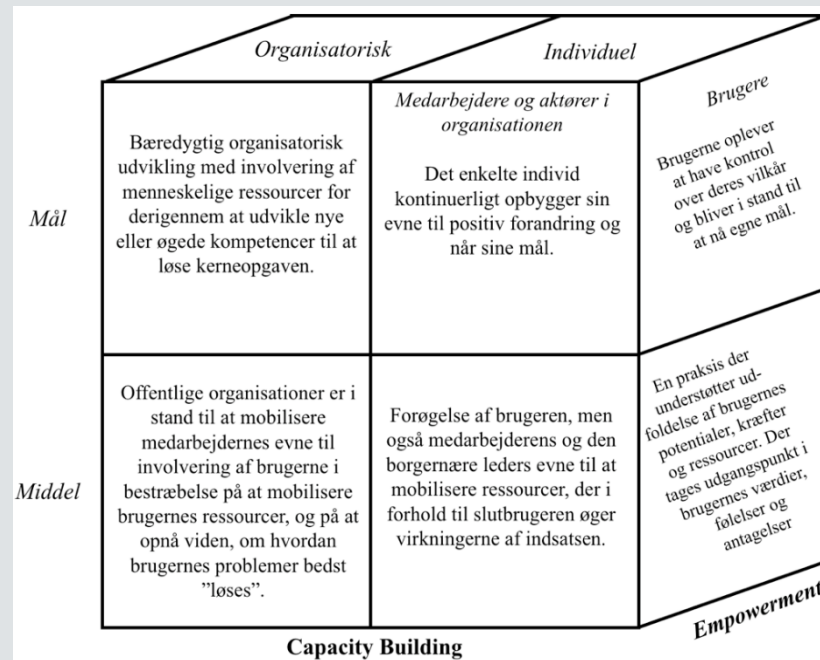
Organisatorisk

Individuel

Mål

Bæredygtig organisatorisk udvikling med involvering af menneskelige ressourcer for derigennem at udvikle nye eller øgede kompetencer til at løse kerneopgaven.

Medarbejdere og aktører i organisationen

Det enkelte individ kontinuerligt opbygger sin evne til positiv forandring og når sine mål.

Brugere

Brugerne oplever at have kontrol over deres vilkår og bliver i stand til at nå egne mål.

Middel

Offentlige organisationer er i stand til at mobilisere medarbejdernes evne til involvering af brugerne i bestræbelse på at mobilisere brugernes ressourcer, og på at opnå viden, om hvordan brugernes problemer bedst "løses".

Forøgelse af brugeren, men også medarbejderens og den borgernære leders evne til at mobilisere ressourcer, der i forhold til slutbrugeren øger virkningerne af indsatsen.

En praksis der understøtter udfoldelse af brugernes potentialer, kræfter og ressourcer. Der tages udgangspunkt i brugernes værdier, følelser og antagelser

Empowerment

Capacity Building